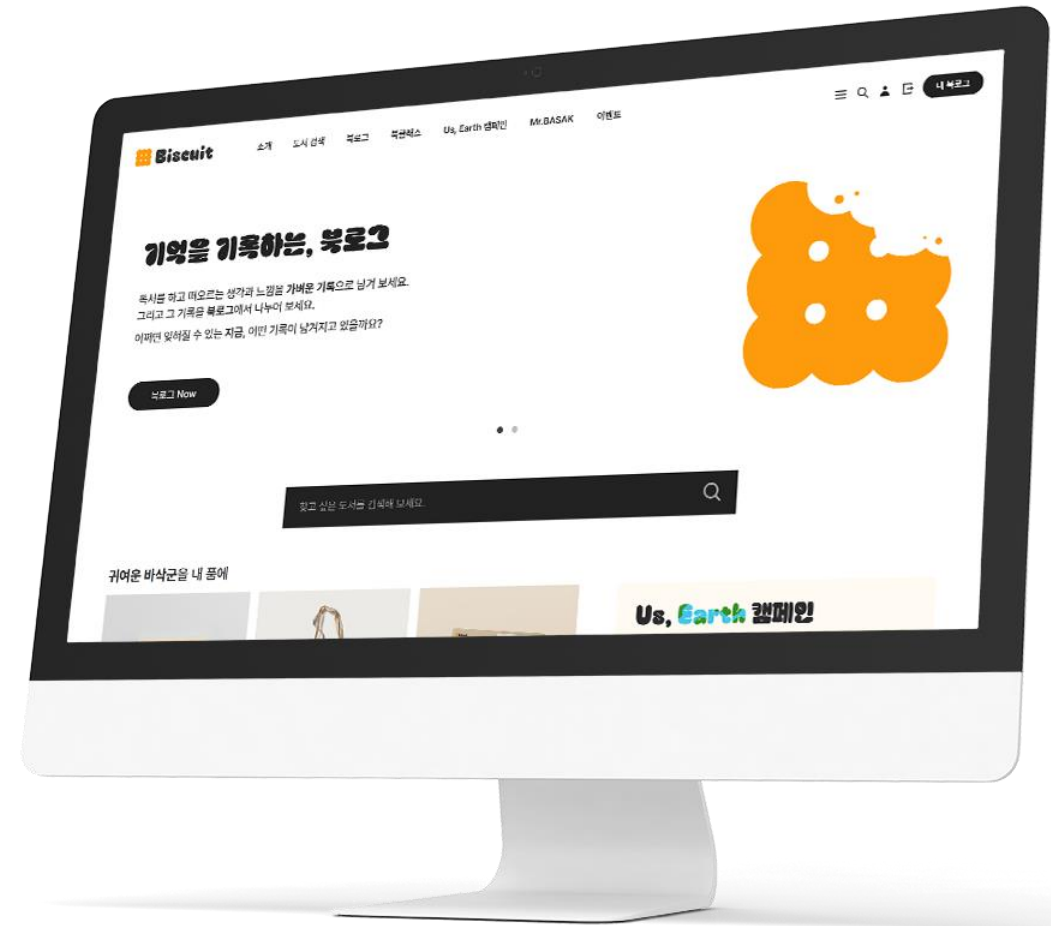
Biscuit

소개 도서 검색 북로그 북큐레이션 Us, Earth 캠페인 Mr.BASAK 이벤트

나 북로그

기억을 기록하는, 북로그

독서를 하고 떠오르는 생각과 느낌을 가벼운 기록으로 남겨 보세요.
그리고 그 기록을 북로그에서 나누어 보세요.
어쩌면 잊혀질 수 있는 지금, 어떤 기록이 남겨지고 있을까요?

북로그 Now

찾고 싶은 도서를 검색해 보세요.

귀여운 바삭군을 내 품에

Us, Earth 캠페인